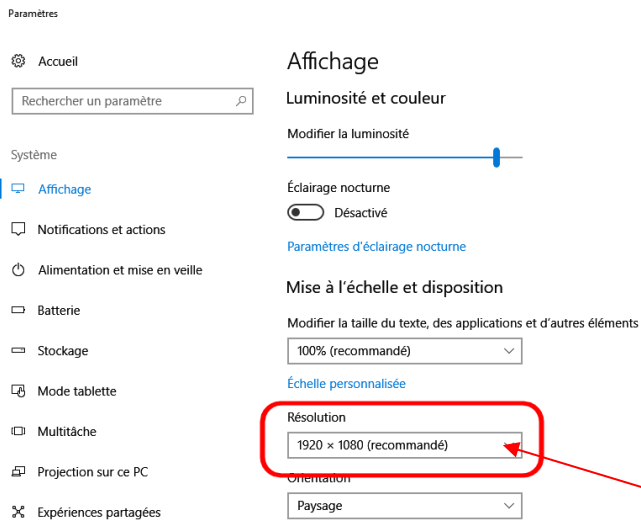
Paramètres

Accueil

Rechercher un paramètre

Système

Affichage

Notifications et actions

Alimentation et mise en veille

Batterie

Stockage

Mode tablette

Multitâche

Projection sur ce PC

Expériences partagées

Affichage

Luminosité et couleur

Modifier la luminosité

Éclairage nocturne

Désactivé

Paramètres d'éclairage nocturne

Mise à l'échelle et disposition

Modifier la taille du texte, des applications et d'autres éléments

100% (recommandé)

Échelle personnalisée

Résolution

1920 × 1080 (recommandé)

Orientation

Paysage